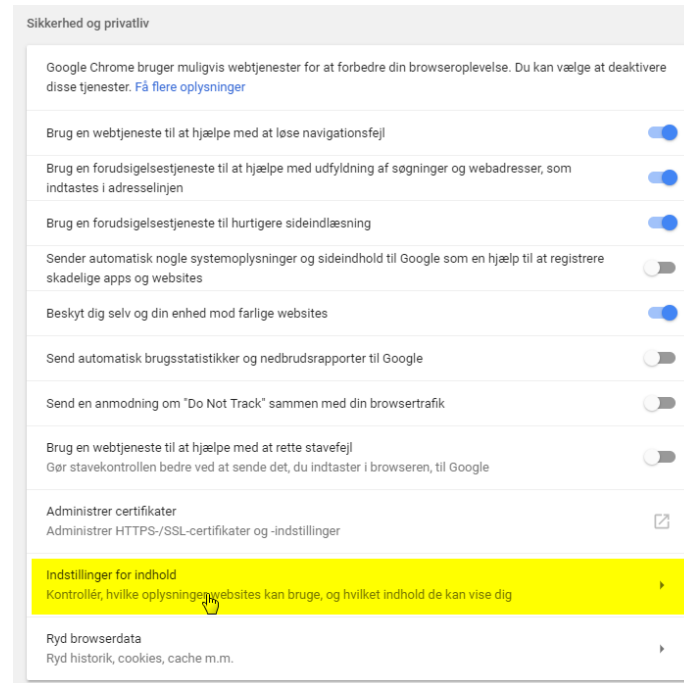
Sikkerhed og privatliv

Google Chrome bruger muligvis webtjenester for at forbedre din browseroplevelse. Du kan vælge at deaktivere disse tjenester. Få flere oplysninger

Brug en webtjeneste til at hjælpe med at løse navigationsfejl

Brug en forudsigelsestjeneste til at hjælpe med udfyldning af søgninger og webadresser, som indtastes i adresselinjen

Brug en forudsigelsestjeneste til hurtigere sideindlæsning

Sender automatisk nogle systemoplysninger og sideindhold til Google som en hjælp til at registrere skadelige apps og websites

Beskyt dig selv og din enhed mod farlige websites

Send automatisk brugsstatistikker og nedbrudsrapporter til Google

Send en anmodning om "Do Not Track" sammen med din browsertrafik

Brug en webtjeneste til at hjælpe med at rette stavefejl
Gør stavekontrollen bedre ved at sende det, du indtaster i browseren, til Google

Administrer certifikater
Administrer HTTPS-/SSL-certifikater og -indstillinger

Indstillinger for indhold
Kontrollér, hvilke oplysninger websites kan bruge, og hvilket indhold de kan vise dig

Ryd browserdata
Ryd historik, cookies, cache m.m.